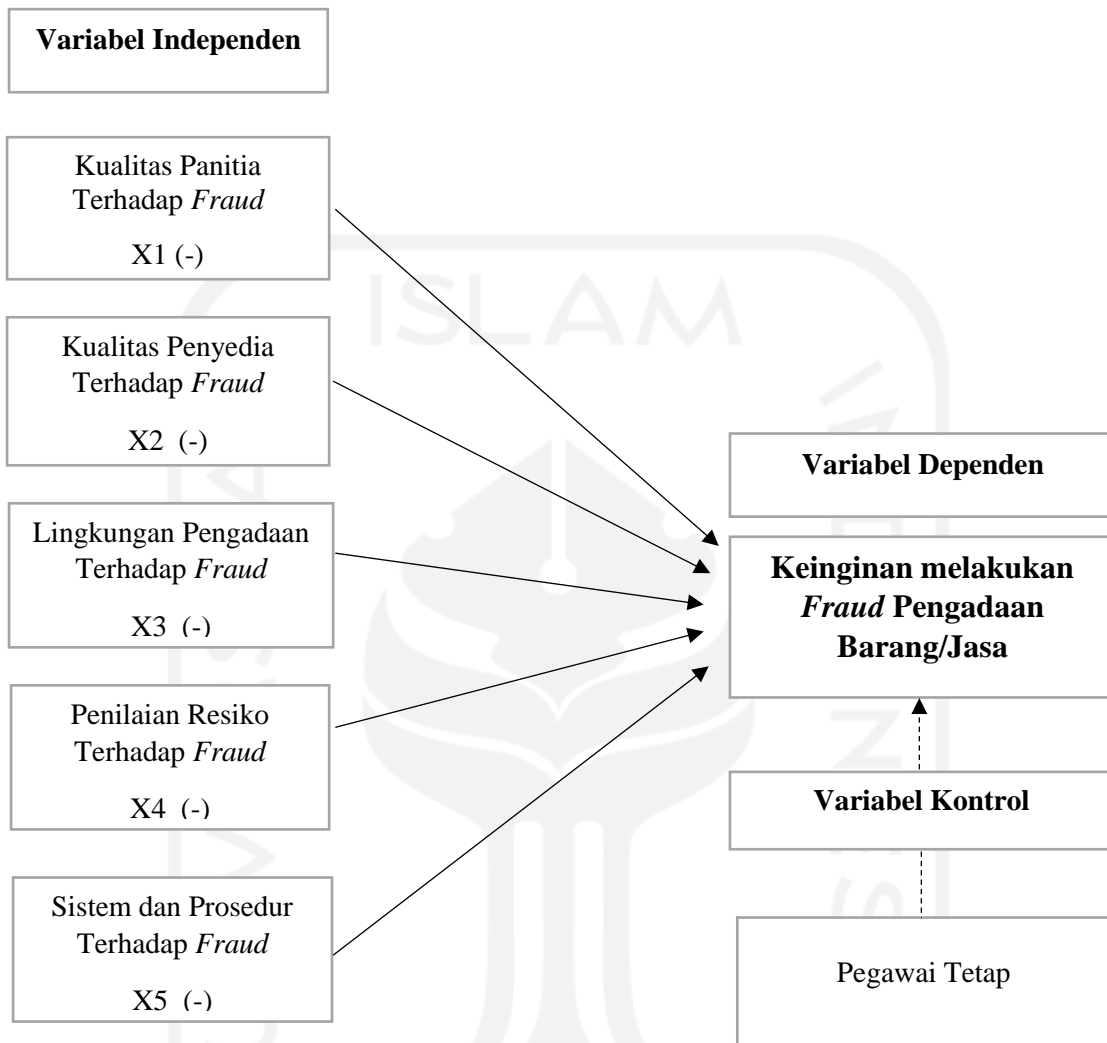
Variabel Independen

Kualitas Panitia Terhadap *Fraud*

X1 (-)

Kualitas Penyedia Terhadap *Fraud*

X2 (-)

Lingkungan Pengadaan Terhadap *Fraud*

X3 (-)

Penilaian Resiko Terhadap *Fraud*

X4 (-)

Sistem dan Prosedur Terhadap *Fraud*

X5 (-)

Variabel Dependen

Keinginan melakukan *Fraud* Pengadaan Barang/Jasa

Variabel Kontrol

Pegawai Tetap